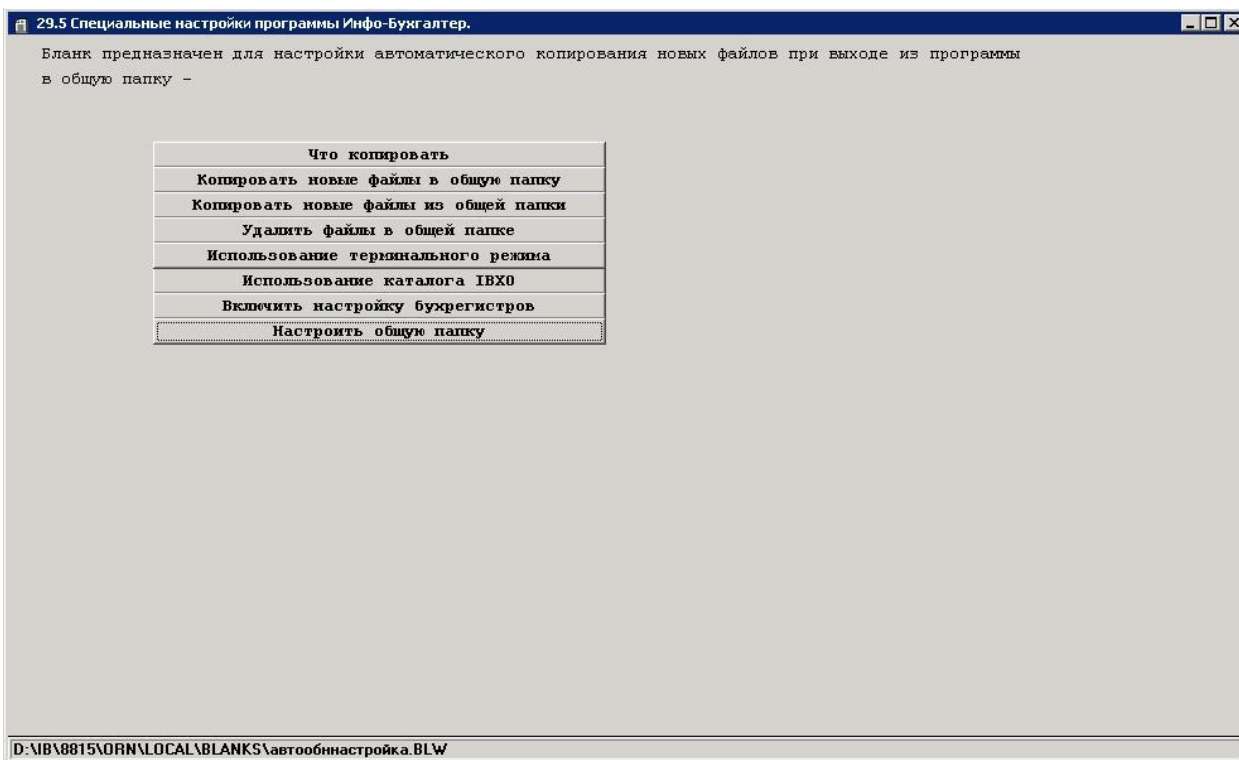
29.5 Специальные настройки программы Инфо-Бухгалтер.

Бланк предназначен для настройки автоматического копирования новых файлов при выходе из программы в общую папку –

Что копировать
Копировать новые файлы в общую папку
Копировать новые файлы из общей папки
Удалить файлы в общей папке
Использование терминального режима
Использование каталога IBX0
Включить настройку бухрегистров
Настроить общую папку

D:\IB\8815\ORN\LOCAL\BLANKS\автообннастройка.BLW